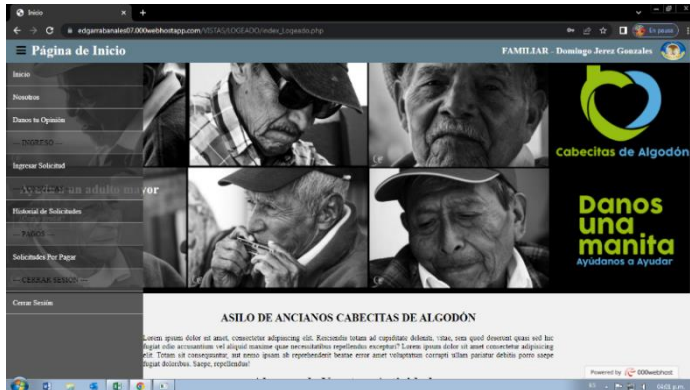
Inicio

edgarrabanales07.000webhostapp.com/VISTAS/LOGEADO/index_Logeado.php

En pausa

≡ Página de Inicio

FAMILIAR - Domingo Jerez Gonzales

Inicio

Nosotros

Danos tu Opinión

— INGRESO —

Ingresar Solicitud

Ayuda a un adulto mayor

Historial de Solicitudes

— PAGOS —

Solicitudes Por Pagar

— CERRAR SESIÓN —

Cerrar Sesión

Cabecitas de Algodón

Danos una manita

Ayúdanos a Ayudar

ASILO DE ANCIANOS CABECITAS DE ALGODÓN

Lorem ipsum dolor sit amet, consectetur adipisicing elit. Reiciendis totam ad cupiditate delenis, vitae, sera quod deserunt quam sed hic fugiat odio accusantium vel aliquid maxime quae necessitatibus repellendus excepturi? Lorem ipsum dolor sit amet consectetur adipisicing elit. Totam sit consequuntur, aut nemo ipsam ab reprehenderit beatae error amet voluptatum corrupti ullam pariatur debitis porro saepe fugiat doloribus. Saepe, repellendus!

Powered by 000webhost

04:05 p.m.